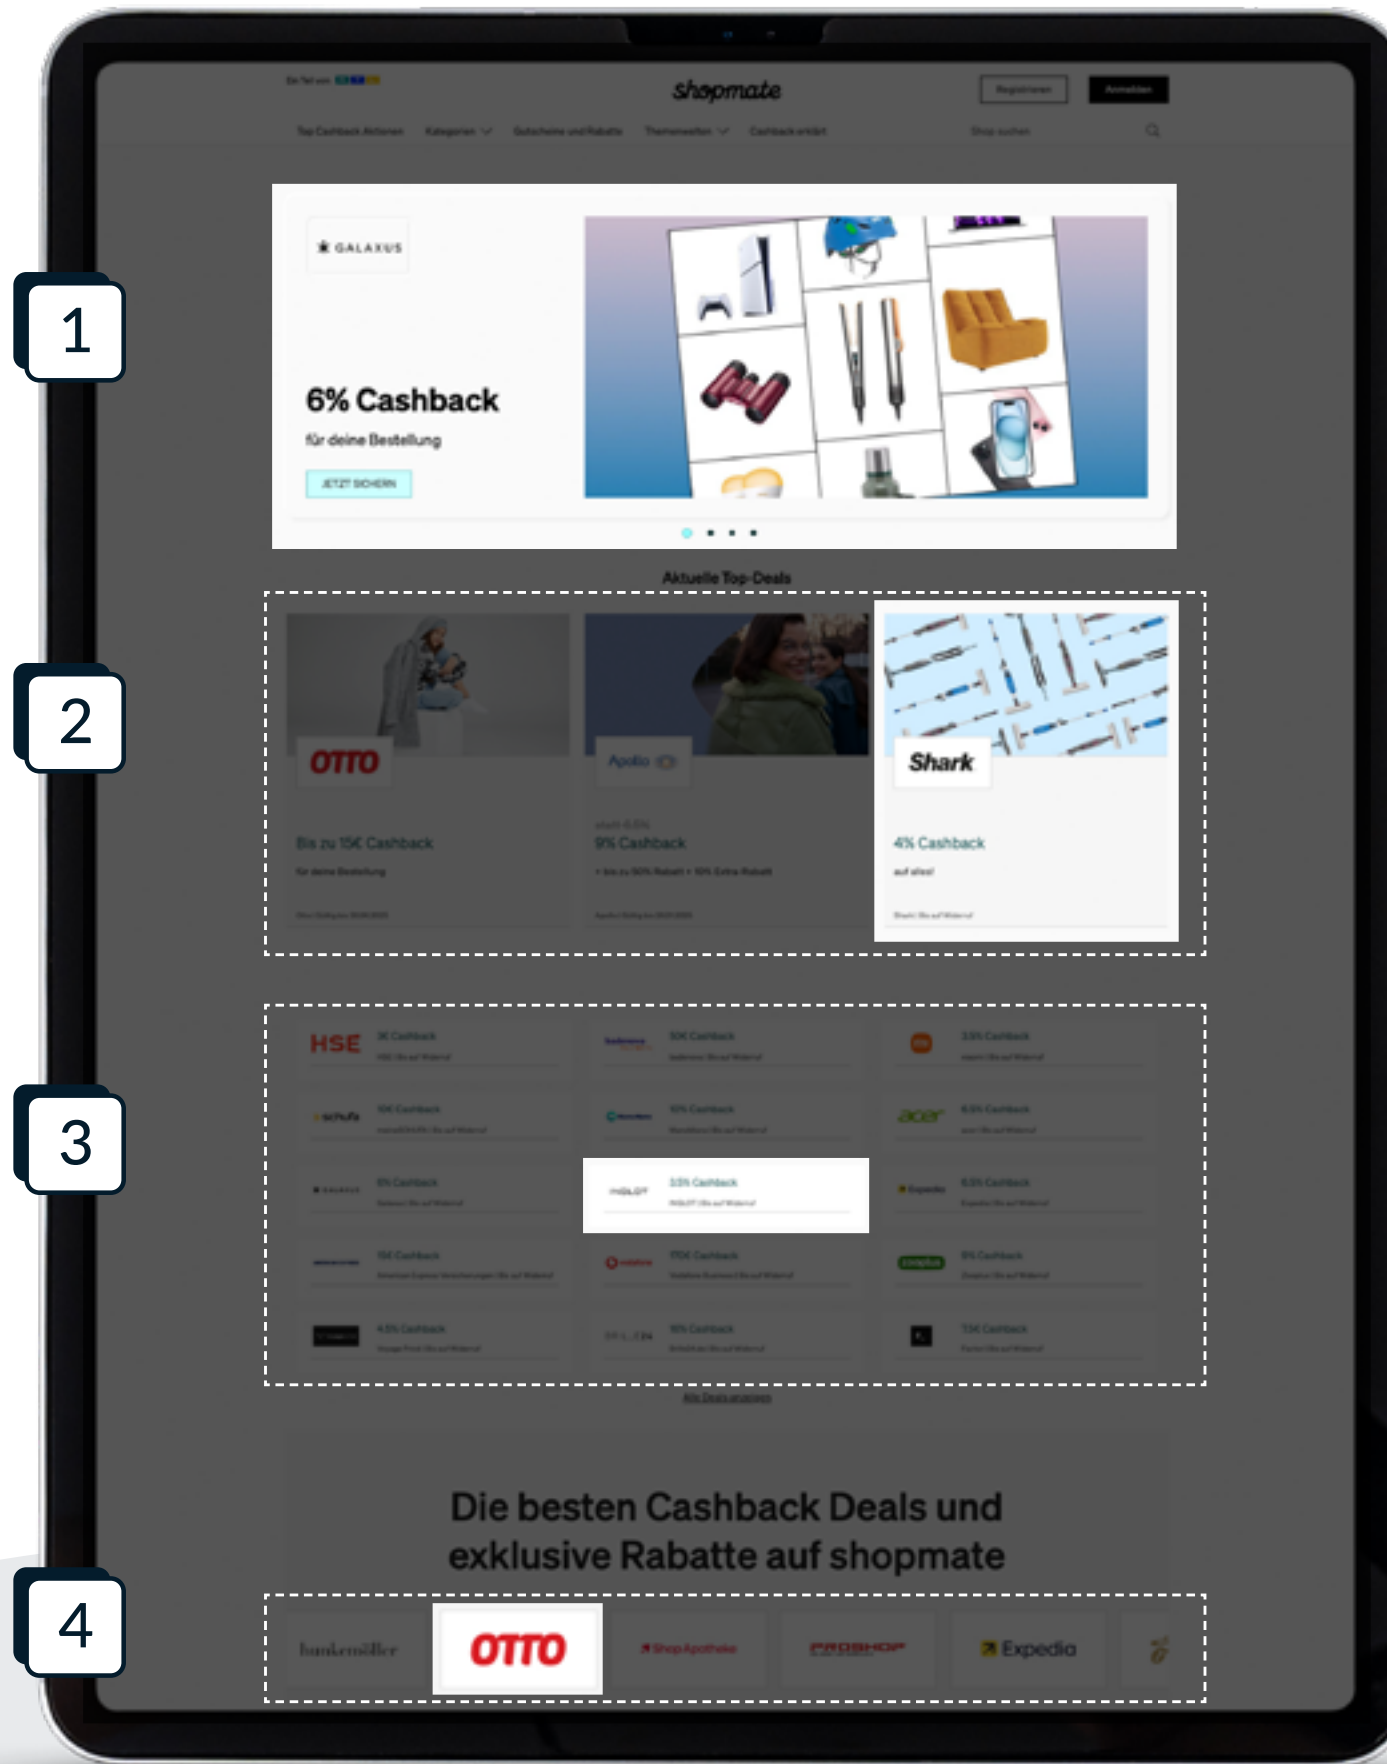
shopmate

Registrieren Anmelden

Top Cashback Aktionen Kategorien Gutscheine und Rabatte Themenwelten Cashback erklärt Shop suchen

1

GALAXUS

6% Cashback

für deine Bestellung

JETZT SICHERN

Aktuelle Top-Deals

2

OTTO

Bis zu 15€ Cashback

für deine Bestellung

Apollo

9% Cashback

Shark

4% Cashback

auf alles!

3

HSE

acer

HOLOT

3,5% Cashback

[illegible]

Die besten Cashback Deals und exklusive Rabatte auf shopmate

4

bonprix OTTO Shop Apotheke PROSHOP Expedia